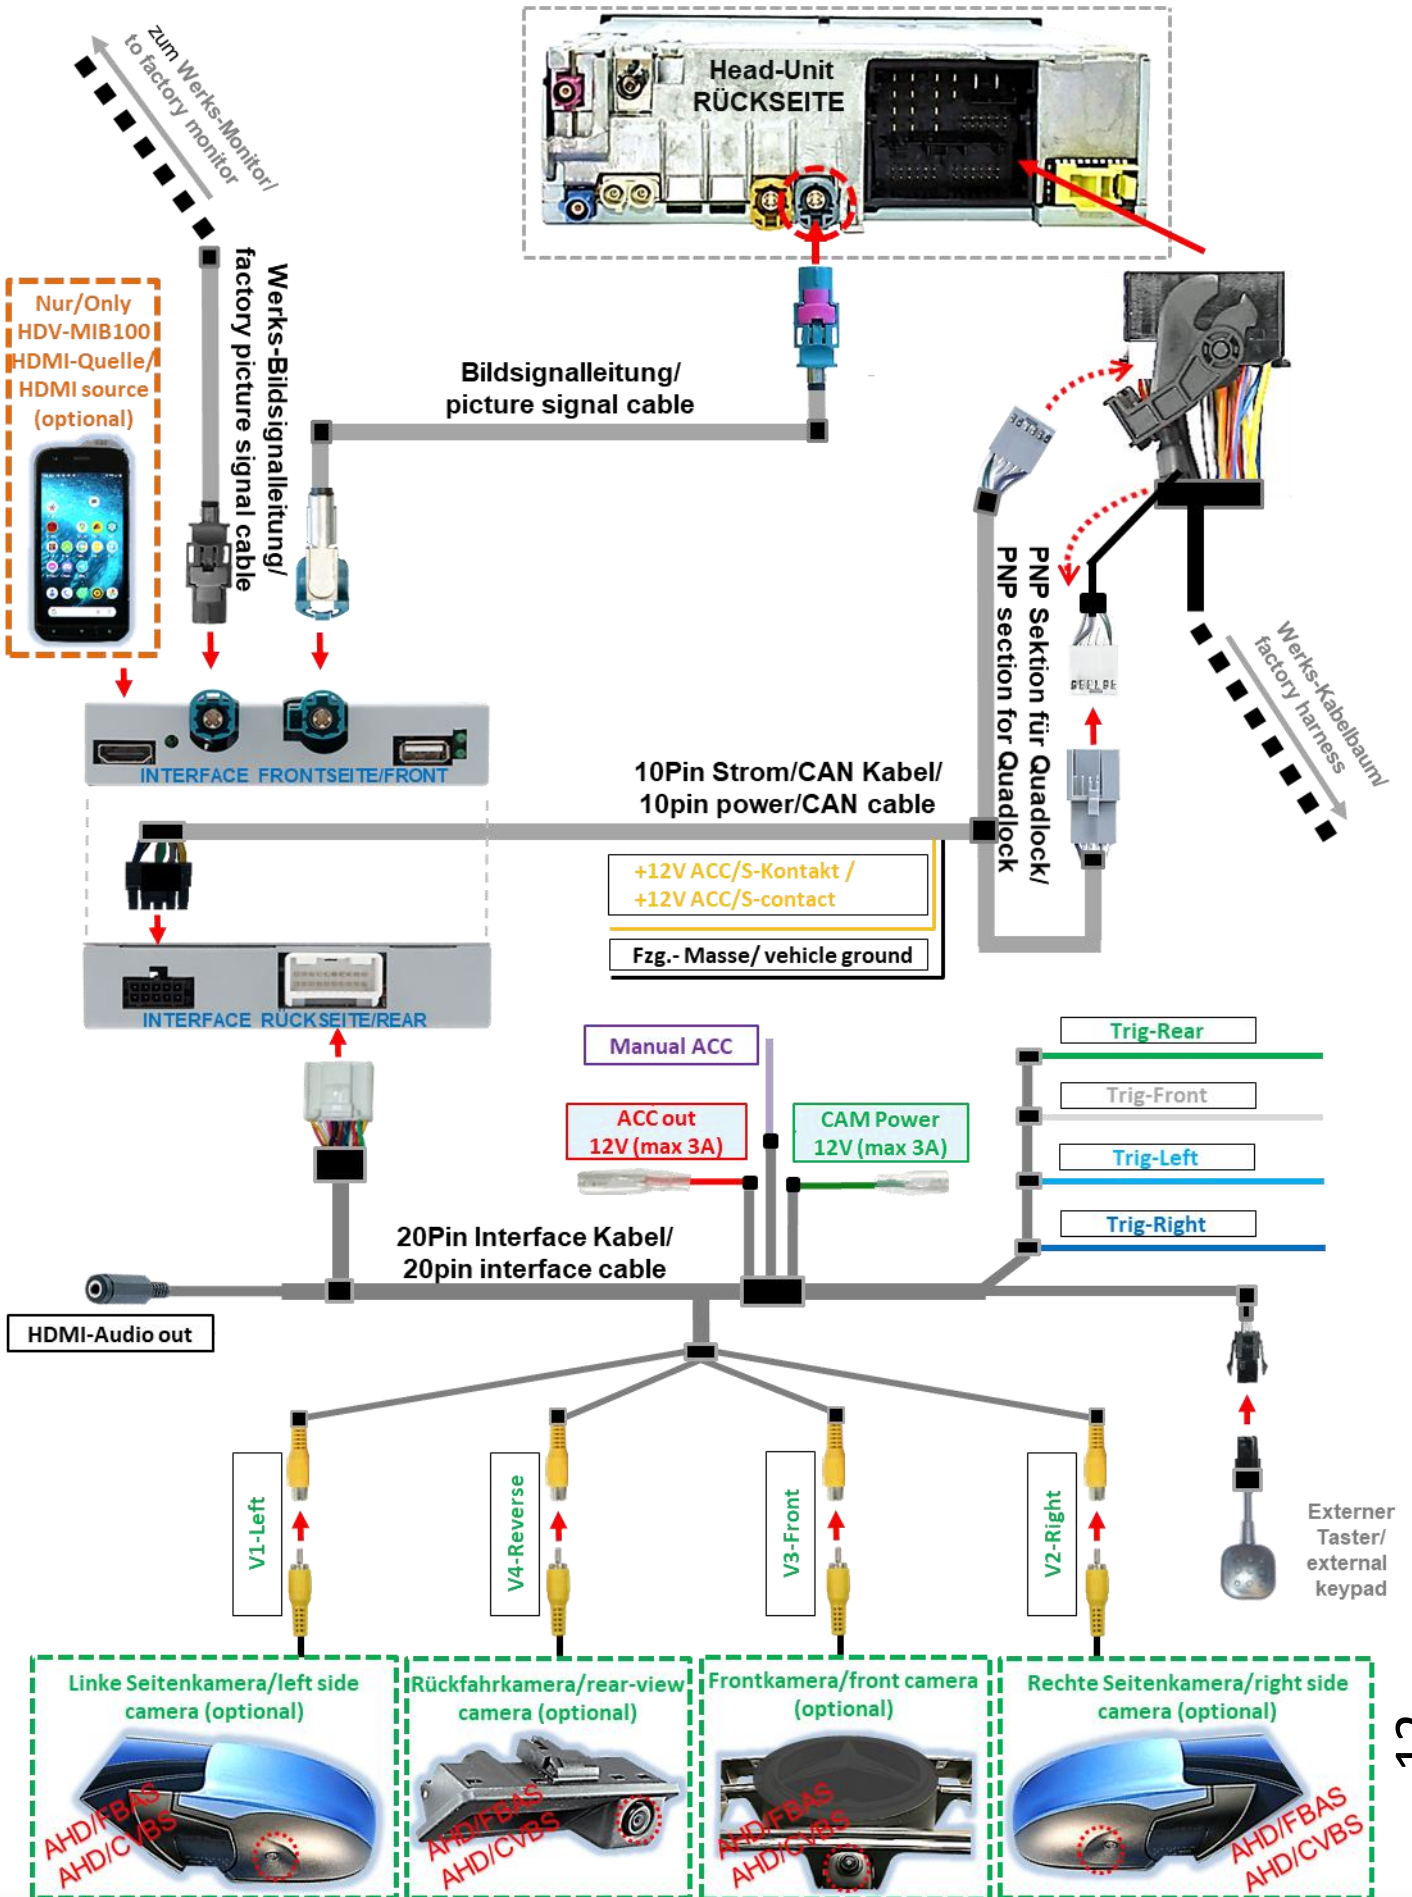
zum Werks-Monitor/
to factory monitor

Head-Unit
RÜCKSEITE

Nur/Only
HDV-MIB100
HDMI-Quelle/
HDMI source
(optional)

Werks-Bildsignalleitung/
factory picture signal cable

Bildsignalleitung/
picture signal cable

PNP Sektion für Quadlock/
PNP section for Quadlock

Werks-Kabelbaum/
factory harness

INTERFACE FRONTSEITE/FRONT

10Pin Strom/CAN Kabel/
10pin power/CAN cable

+12V ACC/S-Kontakt /
+12V ACC/S-contact

Fzg.- Masse/ vehicle ground

INTERFACE RÜCKSEITE/REAR

Manual ACC

ACC out
12V (max 3A)

CAM Power
12V (max 3A)

Trig-Rear

Trig-Front

Trig-Left

Trig-Right

20Pin Interface Kabel/
20pin interface cable

HDMI-Audio out

V1-Left

V4-Reverse

V3-Front

V2-Right

Externer
Taster/
external
keypad

Linke Seitenkamera/left side
camera (optional)

AHD/FBAS
AHD/CVBS

Rückfahrkamera/rear-view
camera (optional)

AHD/FBAS
AHD/CVBS

Frontkamera/front camera
(optional)

AHD/FBAS
AHD/CVBS

Rechte Seitenkamera/right side
camera (optional)

AHD/FBAS
AHD/CVBS

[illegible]